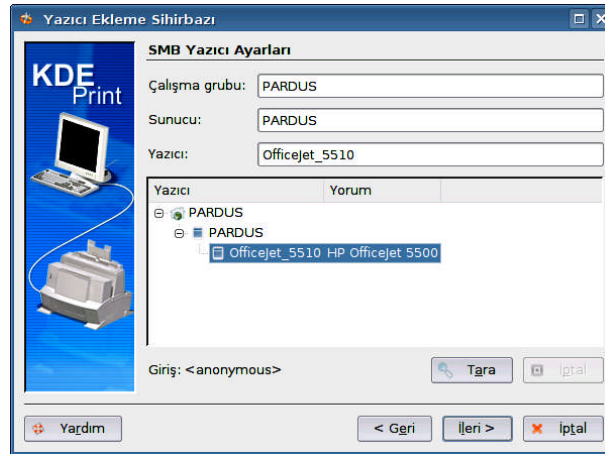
Yazıcı Ekleme Sihirbazı

KDE Print

SMB Yazıcı Ayarları

Çalışma grubu: PARDUS

Sunucu: PARDUS

Yazıcı: OfficeJet_5510

| Yazıcı | Yorum |
|---|---|
| PARDUS | |
| PARDUS | |
| OfficeJet_5510 | HP OfficeJet 5500 |

Giriş: <anonymous>

Tara

İptal

Yardım

< Geri

İleri >

İptal